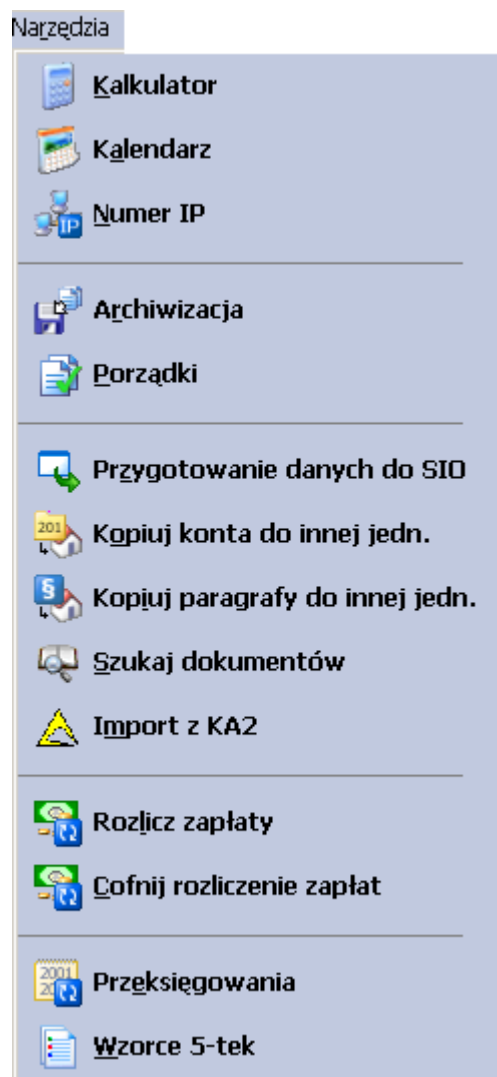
Narzędzia

Kalkulator
Kalendarz
Numer IP

Archiwizacja
Porządki

Przygotowanie danych do SIO
Kopiuj konta do innej jedn.
Kopiuj paragrafy do innej jedn.
Szukaj dokumentów
Import z KA2

Rozlicz zapłaty
Cofnij rozliczenie zapłat

Przeksięgowania
Wzorce 5-tek